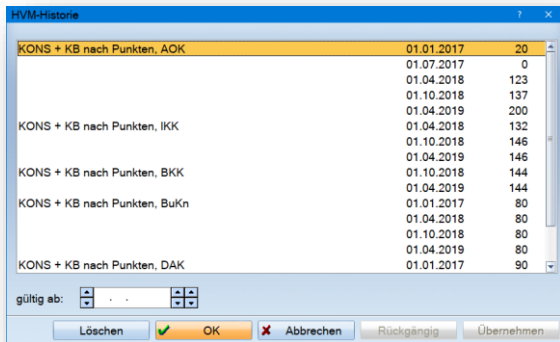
HVM-Historie ? ×

| | | |
|---|---|---|
| KONS + KB nach Punkten, AOK | 01.01.2017 | 20 |
| | 01.07.2017 | 0 |
| | 01.04.2018 | 123 |
| | 01.10.2018 | 137 |
| | 01.04.2019 | 200 |
| KONS + KB nach Punkten, IKK | 01.04.2018 | 132 |
| | 01.10.2018 | 146 |
| | 01.04.2019 | 146 |
| KONS + KB nach Punkten, BKK | 01.10.2018 | 144 |
| | 01.04.2019 | 144 |
| KONS + KB nach Punkten, BuKn | 01.01.2017 | 80 |
| | 01.04.2018 | 80 |
| | 01.10.2018 | 80 |
| | 01.04.2019 | 80 |
| KONS + KB nach Punkten, DAK | 01.01.2017 | 90 |

gültig ab: . .

Löschen OK Abbrechen Rückgängig Übernehmen